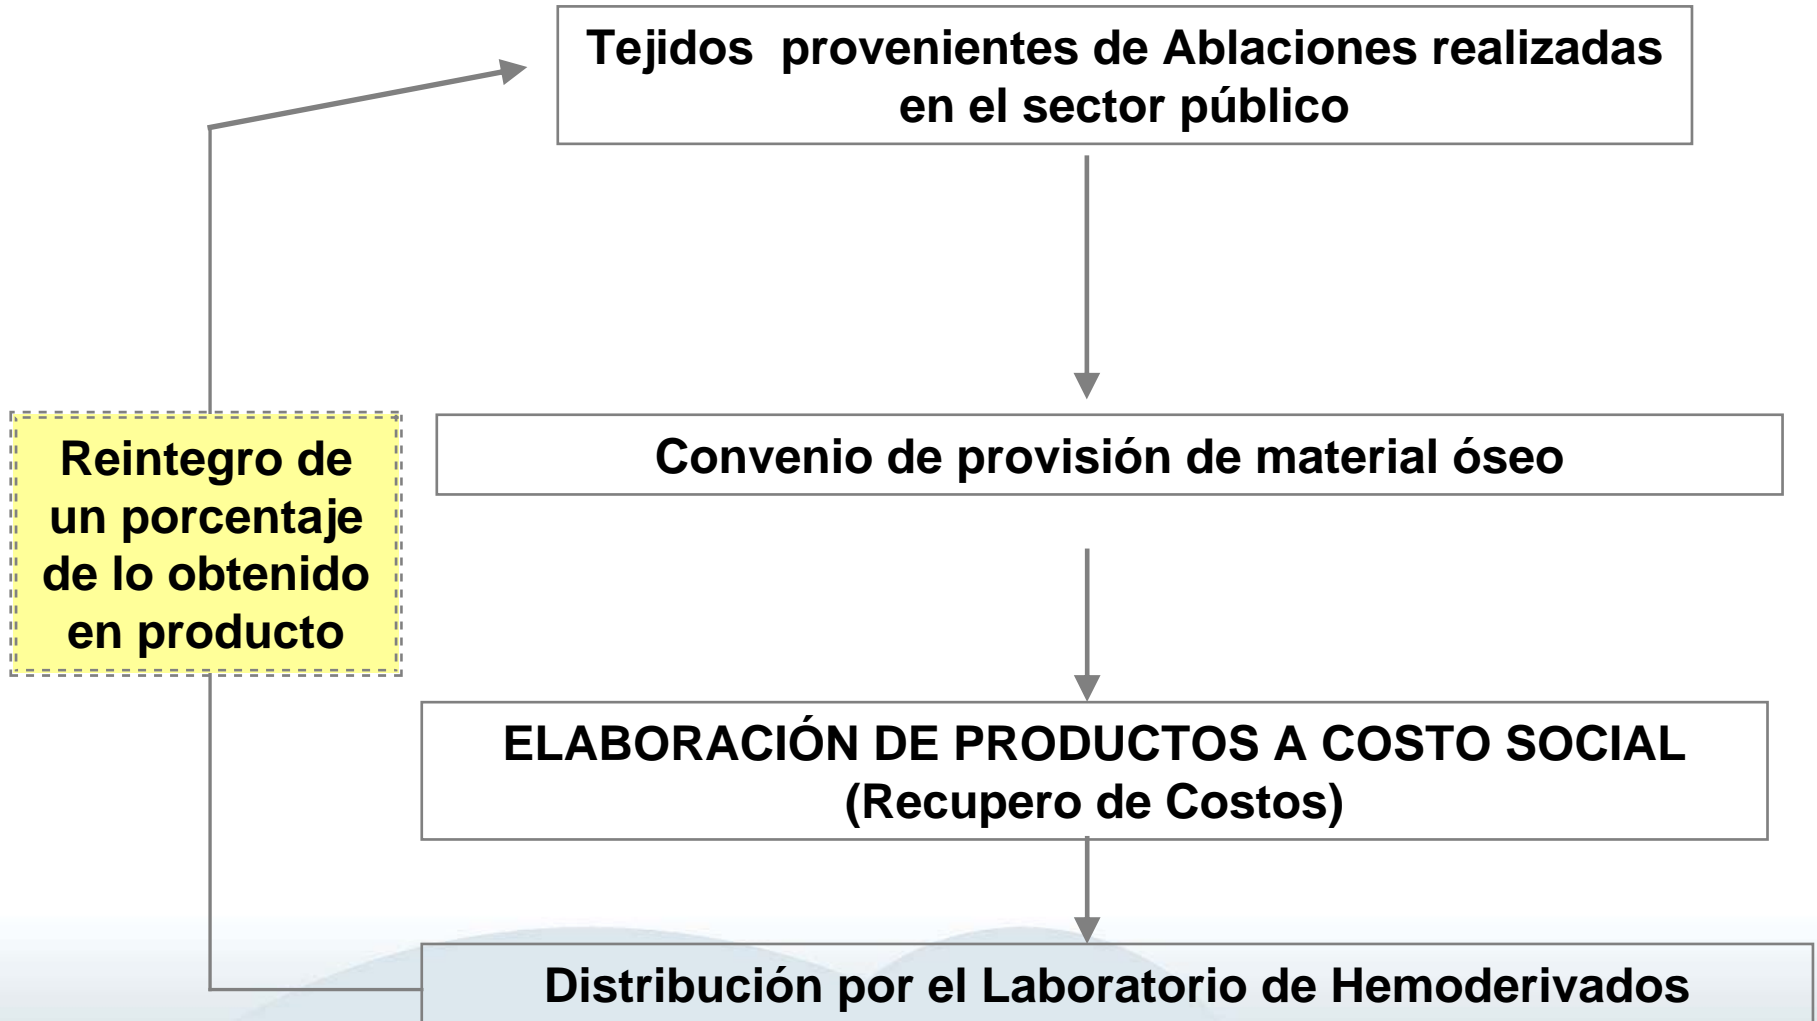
Tejidos provenientes de Ablaciones realizadas en el sector público

Convenio de provisión de material óseo

ELABORACIÓN DE PRODUCTOS A COSTO SOCIAL (Recupero de Costos)

Distribución por el Laboratorio de Hemoderivados

Reintegro de un porcentaje de lo obtenido en producto